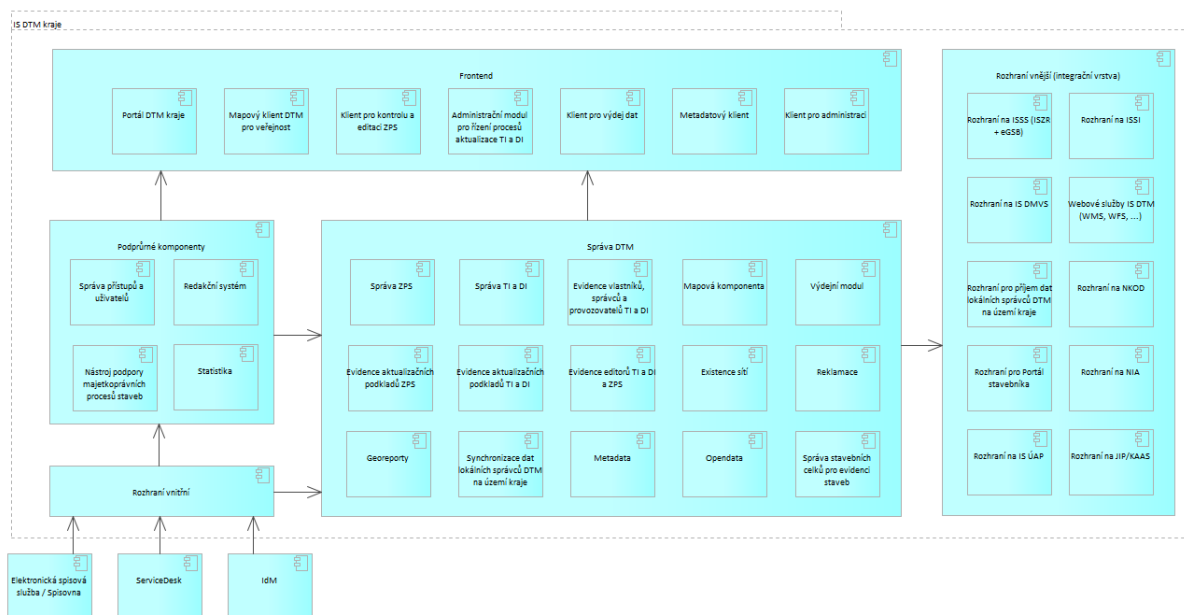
IS DTM kraje

Frontend

Portál DTM kraje

Mapový klient DTM pro veřejnost

Klient pro kontrolu a editaci ZPS

Administrační modul pro řízení procesů aktualizace TI a DI

Klient pro výdej dat

Metadatový klient

Klient pro administraci

Podpůrné komponenty

Správa přístupů a uživatelů

Redakční systém

Nástroj podpory majetkoprávních procesů staveb

Statistika

Správa DTM

Správa ZPS

Správa TI a DI

Evidence vlastníků, správců a provozovatelů TI a DI

Mapová komponenta

Výdejní modul

Evidence aktualizačních podkladů ZPS

Evidence aktualizačních podkladů TI a DI

Evidence editorů TI a DI a ZPS

Existence sítí

Reklamace

Georeporty

Synchronizace dat lokálních správců DTM na území kraje

Metadata

Opendata

Správa stavebních celků pro evidenci staveb

Rozhraní vnitřní

Rozhraní vnější (integrační vrstva)

Rozhraní na ISSS (ISZR + eGSB)

Rozhraní na ISSI

Rozhraní na IS DMVS

Webové služby IS DTM (WMS, WFS, ...)

Rozhraní pro příjem dat lokálních správců DTM na území kraje

Rozhraní na NKOD

Rozhraní pro Portál stavebníka

Rozhraní na NIA

Rozhraní na IS ÚAP

Rozhraní na JIP/KAAS

Elektronická spisová služba / Spisovna

ServiceDesk

IdM